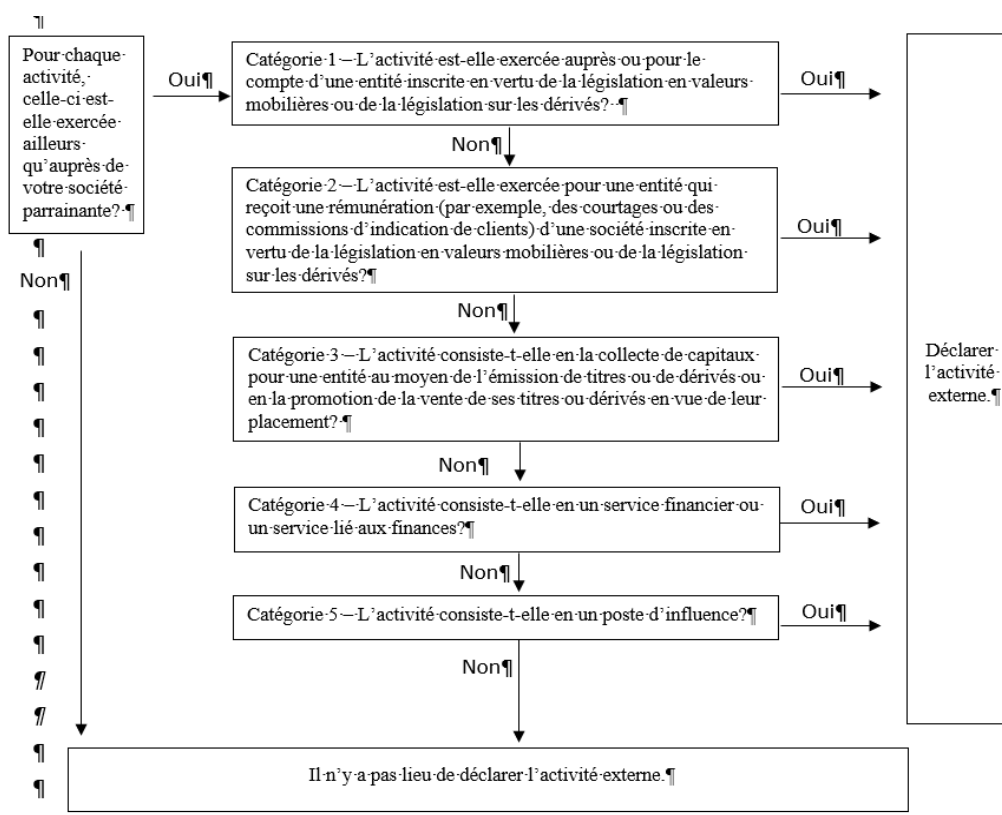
Pour chaque activité, celle-ci est-elle exercée ailleurs qu'auprès de votre société parrainante?

Oui

Catégorie 1 — L'activité est-elle exercée auprès ou pour le compte d'une entité inscrite en vertu de la législation en valeurs mobilières ou de la législation sur les dérivés?

Oui

Non

Catégorie 2 — L'activité est-elle exercée pour une entité qui reçoit une rémunération (par exemple, des courtages ou des commissions d'indication de clients) d'une société inscrite en vertu de la législation en valeurs mobilières ou de la législation sur les dérivés?

Oui

Non

Catégorie 3 — L'activité consiste-t-elle en la collecte de capitaux pour une entité au moyen de l'émission de titres ou de dérivés ou en la promotion de la vente de ses titres ou dérivés en vue de leur placement?

Oui

Non

Catégorie 4 — L'activité consiste-t-elle en un service financier ou un service lié aux finances?

Oui

Non

Catégorie 5 — L'activité consiste-t-elle en un poste d'influence?

Oui

Non

Non

Déclarer l'activité externe.

Il n'y a pas lieu de déclarer l'activité externe.